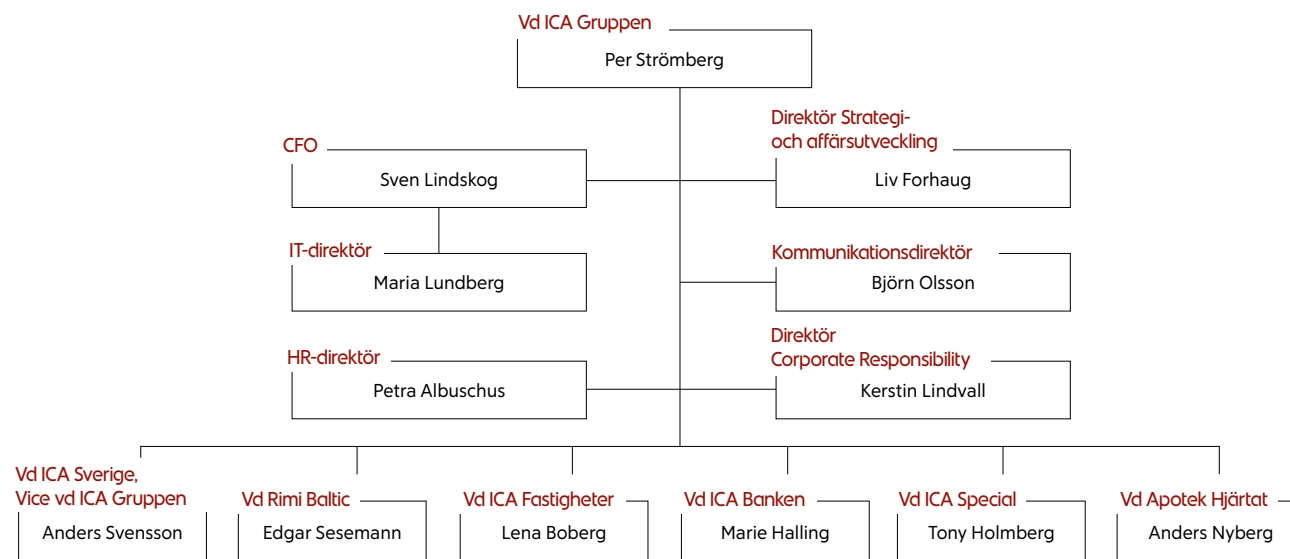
Vd ICA Gruppen
Per Strömberg

CFO
Sven Lindskog

Direktör Strategi- och affärsutveckling
Liv Forhaug

IT-direktör
Maria Lundberg

Kommunikationsdirektör
Björn Olsson

HR-direktör
Petra Albuschus

Direktör Corporate Responsibility
Kerstin Lindvall

Vd ICA Sverige, Vice vd ICA Gruppen
Anders Svensson

Vd Rimi Baltic
Edgar Sesemann

Vd ICA Fastigheter
Lena Boberg

Vd ICA Banken
Marie Halling

Vd ICA Special
Tony Holmberg

Vd Apotek Hjärtat
Anders Nyberg